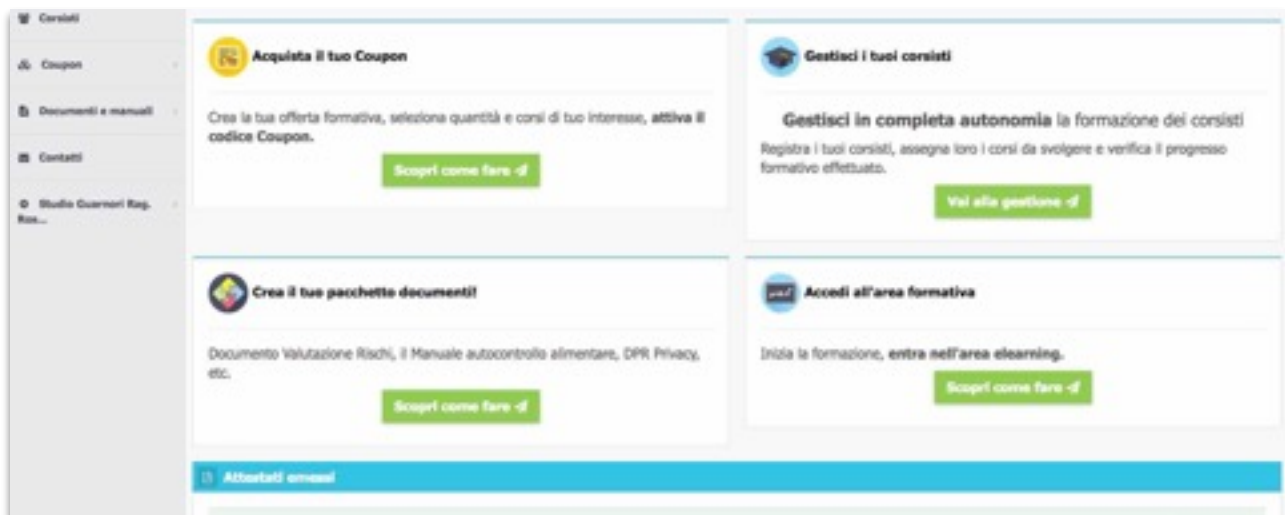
Corsisti

Coupon

Documenti e manuali

Contatti

Studio Guarnori Rag. Ros...

Acquista il tuo Coupon

Crea la tua offerta formativa, seleziona quantità e corsi di tuo interesse, **attiva il codice Coupon.**

Scopri come fare

Gestisci i tuoi corsisti

**Gestisci in completa autonomia** la formazione dei corsisti

Registra i tuoi corsisti, assegna loro i corsi da svolgere e verifica il progresso formativo effettuato.

Vai alla gestione

Crea il tuo pacchetto documenti!

Documento Valutazione Rischi, il Manuale autocontrollo alimentare, DPR Privacy, etc.

Scopri come fare

Accedi all'area formativa

Inizia la formazione, **entra nell'area elearning.**

Scopri come fare

Attestati emessi